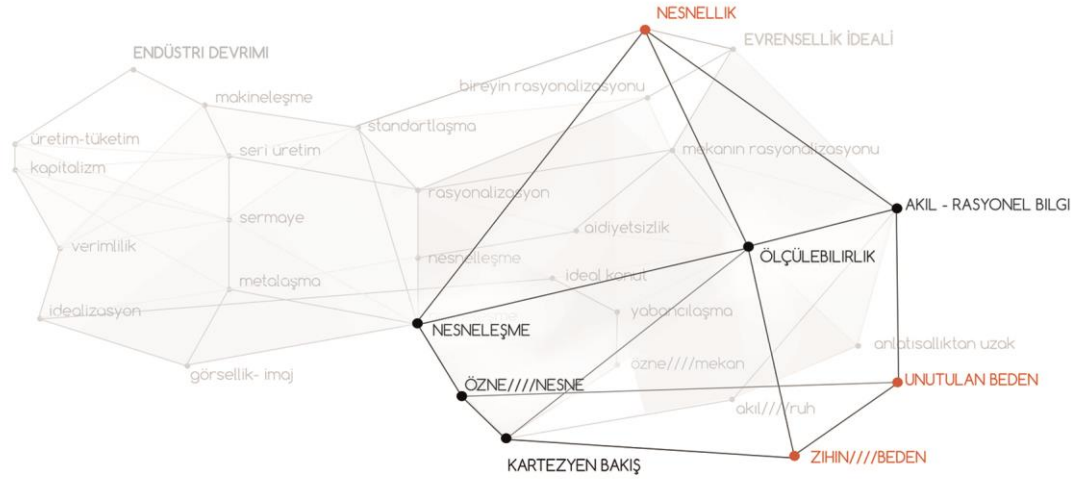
NESNELLİK
EVRENSELLİK İDEALİ
ENDÜSTRİ DEVRİMİ
bireyin rasyonalizasyonu
makineleşme
standartlaşma
üretim-tüketim
seri üretim
mekanın rasyonalizasyonu
kapitalizm
rasyonalizasyon
AKIL - RASYONEL BİLGİ
sermaye
aidiyetsizlik
verimlilik
ÖLÇÜLEBİLİRLİK
nesneleşme
ideal konut
metalaşma
idealizasyon
yabancılaşma
NESNELEŞME
özne////mekan
anlatısallıktan uzak
görsellik- imaj
ÖZNE////NESNE
UNUTULAN BEDEN
akıl////ruh
KARTEZYEN BAKIŞ
ZİHİN////BEDEN